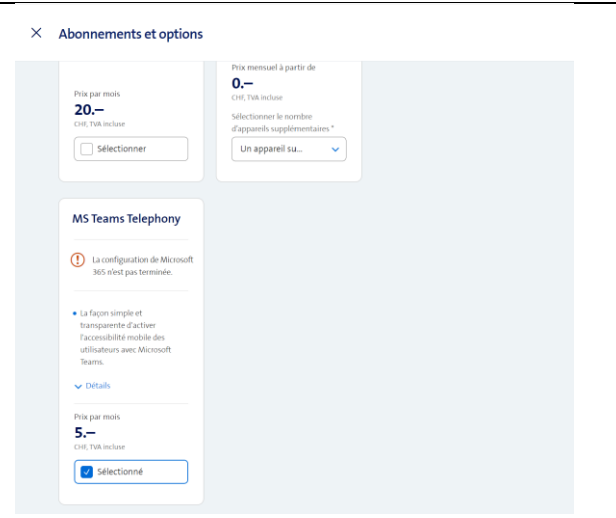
× Abonnements et options

Prix par mois
20.–
CHF, TVA incluse

Sélectionner

Prix mensuel à partir de
0.–
CHF, TVA incluse

Sélectionner le nombre d'appareils supplémentaires *

Un appareil su...

MS Teams Telephony

La configuration de Microsoft 365 n'est pas terminée.

• La façon simple et transparente d'activer l'accessibilité mobile des utilisateurs avec Microsoft Teams.

Détails

Prix par mois
5.–
CHF, TVA incluse

Sélectionné